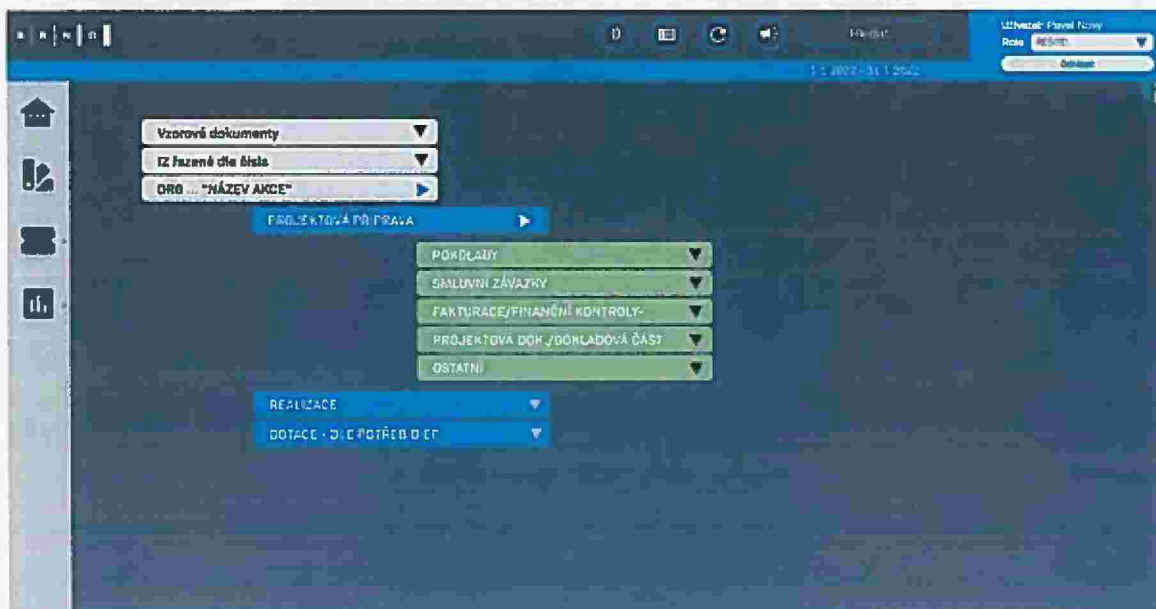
Hledat

Uživatel: Pavel Nový
Role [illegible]
Odhlásit

1.1.2022 - 31.1.2022

Vzorová dokumenty
IZ řazené dle čísla
ORG ... "NÁZEV AKCE"
PROJEKTOVÁ PŘÍPRAVA
PODKLADY
SMLUVNÍ ZÁVAZKY
FAKTURACE/FINANČNÍ KONTROLY-
PROJEKTOVÁ DOK./DOKLADOVÁ ČÁST
OSTATNÍ
REALIZACE
DOTACE - DLE POTŘEB O EF